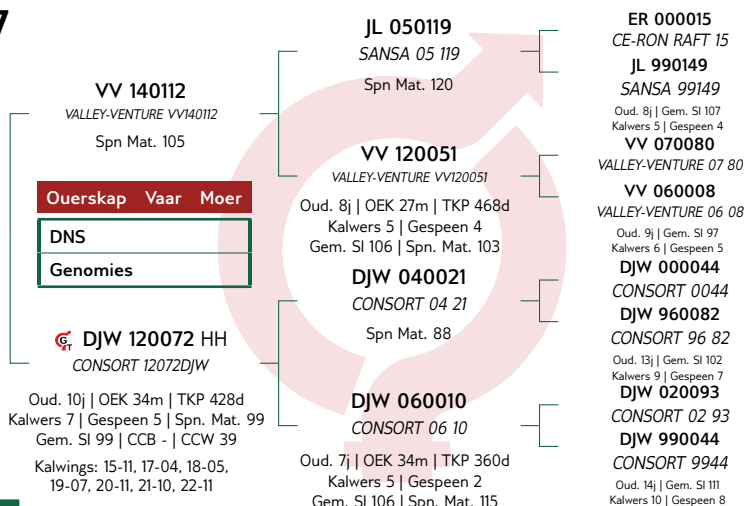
7

VV 140112
VALLEY-VENTURE VV140112
Spn Mat. 105

| Ouerskap | Vaar | Moer |
|---|---|---|
| DNS | | |
| Genomies | | |

DJW 120072 HH
CONSORT 12072DJW

Oud. 10j | OEK 34m | TKP 428d
Kalwers 7 | Gespeen 5 | Spn. Mat. 99
Gem. SI 99 | CCB - | CCW 39

Kalwings: 15-11, 17-04, 18-05, 19-07, 20-11, 21-10, 22-11

JL 050119
SANSA 05 119
Spn Mat. 120

VV 120051
VALLEY-VENTURE VV120051
Oud. 8j | OEK 27m | TKP 468d
Kalwers 5 | Gespeen 4
Gem. SI 106 | Spn. Mat. 103

DJW 040021
CONSORT 04 21
Spn Mat. 88

DJW 060010
CONSORT 06 10
Oud. 7j | OEK 34m | TKP 360d
Kalwers 5 | Gespeen 2
Gem. SI 106 | Spn. Mat. 115

ER 000015
CE-RON RAFT 15
JL 990149
SANSA 99149
Oud. 8j | Gem. SI 107
Kalwers 5 | Gespeen 4
VV 070080
VALLEY-VENTURE 07 80
VV 060008
VALLEY-VENTURE 06 08
Oud. 9j | Gem. SI 97
Kalwers 6 | Gespeen 5
DJW 000044
CONSORT 0044
DJW 960082
CONSORT 96 82
Oud. 13j | Gem. SI 102
Kalwers 9 | Gespeen 7
DJW 020093
CONSORT 02 93
DJW 990044
CONSORT 9944
Oud. 14j | Gem. SI 111
Kalwers 10 | Gespeen 8